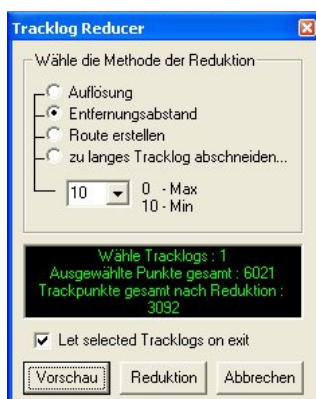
Tracklog Reducer

Wähle die Methode der Reduktion

Auflösung

Entfernungsabstand

Route erstellen

zu langes Tracklog abschneiden...

10

0 - Max
10 - Min

Wähle Tracklogs : 1
Ausgewählte Punkte gesamt : 6021
Trackpunkte gesamt nach Reduktion : 3092

Let selected Tracklogs on exit

Vorschau

Reduktion

Abbrechen